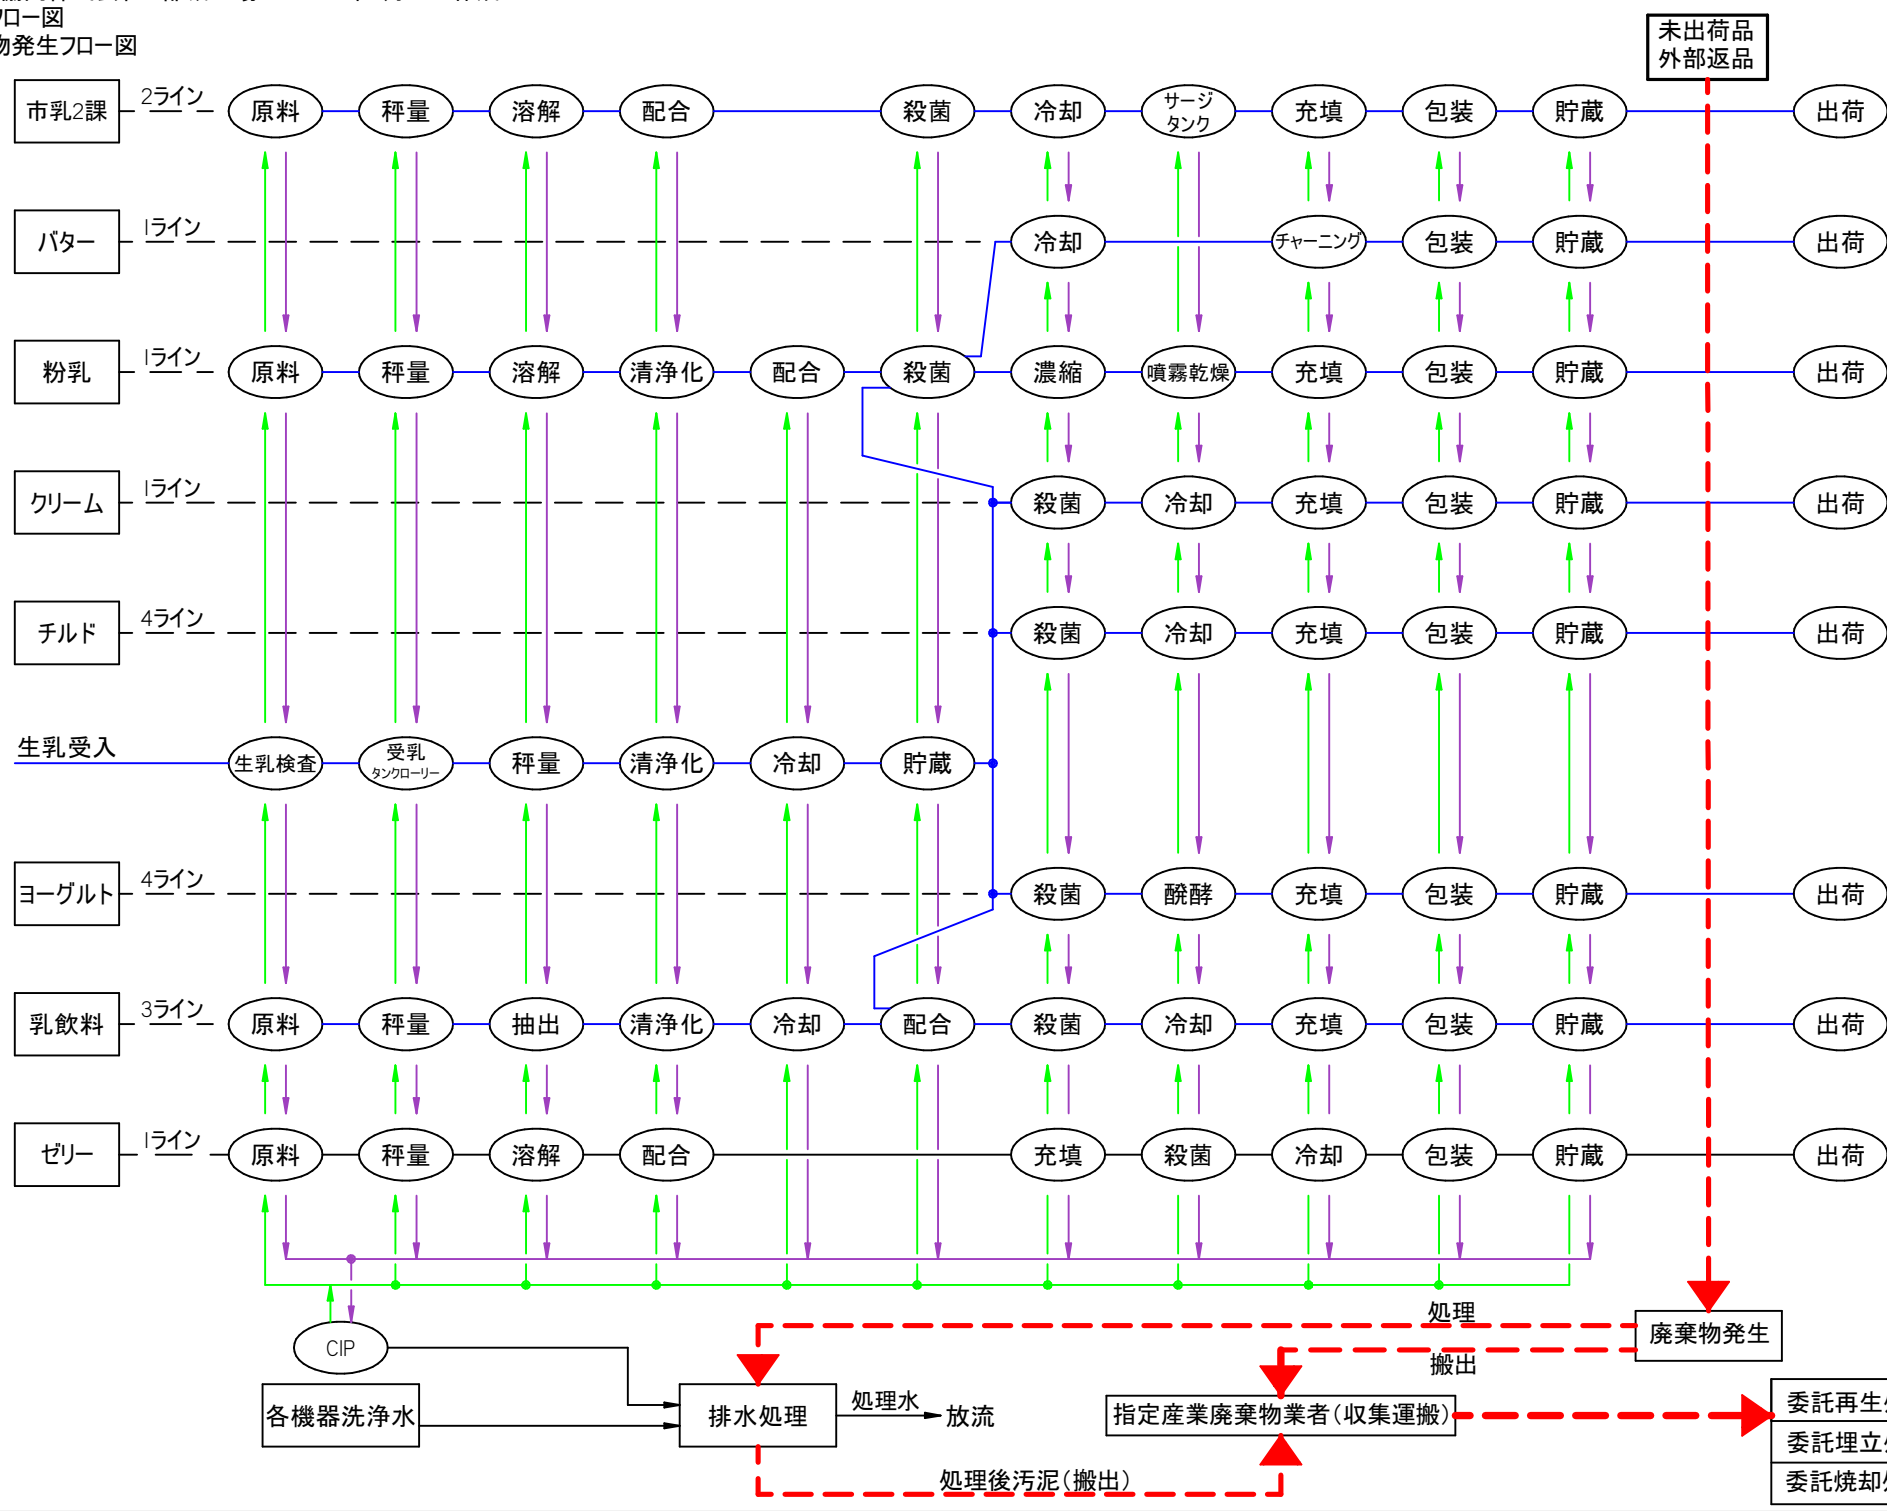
フロー図
物発生フロー図

未出荷品
外部返品

市乳2課 2ライン 原料 秤量 溶解 配合 殺菌 冷却 サージタンク 充填 包装 貯蔵 出荷

バター 1ライン 冷却 チャーニング 包装 貯蔵 出荷

粉乳 1ライン 原料 秤量 溶解 清浄化 配合 殺菌 濃縮 噴霧乾燥 充填 包装 貯蔵 出荷

クリーム 1ライン 殺菌 冷却 充填 包装 貯蔵 出荷

チルド 4ライン 殺菌 冷却 充填 包装 貯蔵 出荷

生乳受入 生乳検査 受乳 タンクローリー 秤量 清浄化 冷却 貯蔵

ヨーグルト 4ライン 殺菌 醗酵 充填 包装 貯蔵 出荷

乳飲料 3ライン 原料 秤量 抽出 清浄化 冷却 配合 殺菌 冷却 充填 包装 貯蔵 出荷

ゼリー 1ライン 原料 秤量 溶解 配合 充填 殺菌 冷却 包装 貯蔵 出荷

CIP

各機器洗浄水

排水処理 処理水 放流

処理 廃棄物発生 搬出

指定産業廃棄物業者(収集運搬)

委託再生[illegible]
委託埋立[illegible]
委託焼却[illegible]

処理後汚泥(搬出)